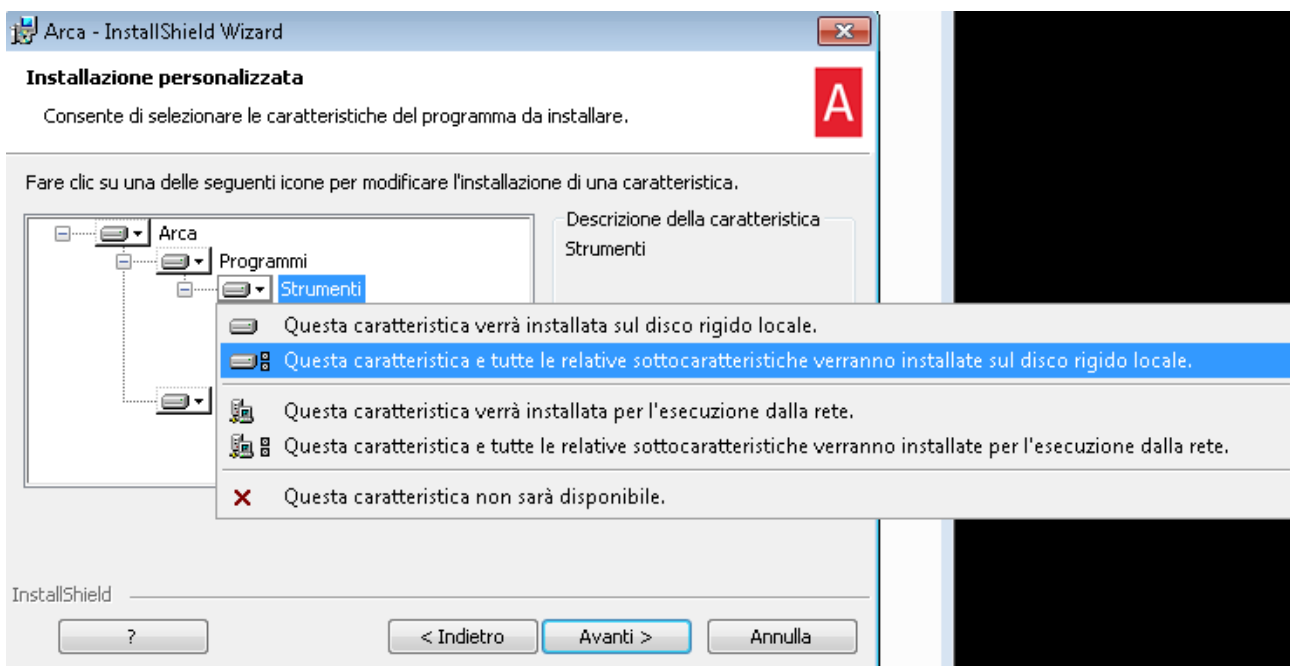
Arca - InstallShield Wizard

Installazione personalizzata

Consente di selezionare le caratteristiche del programma da installare.

A

Fare clic su una delle seguenti icone per modificare l'installazione di una caratteristica.

Arca
Programmi
Strumenti

Descrizione della caratteristica
Strumenti

Questa caratteristica verrà installata sul disco rigido locale.
Questa caratteristica e tutte le relative sottocaratteristiche verranno installate sul disco rigido locale.
Questa caratteristica verrà installata per l'esecuzione dalla rete.
Questa caratteristica e tutte le relative sottocaratteristiche verranno installate per l'esecuzione dalla rete.
Questa caratteristica non sarà disponibile.

InstallShield

?
< Indietro
Avanti >
Annulla